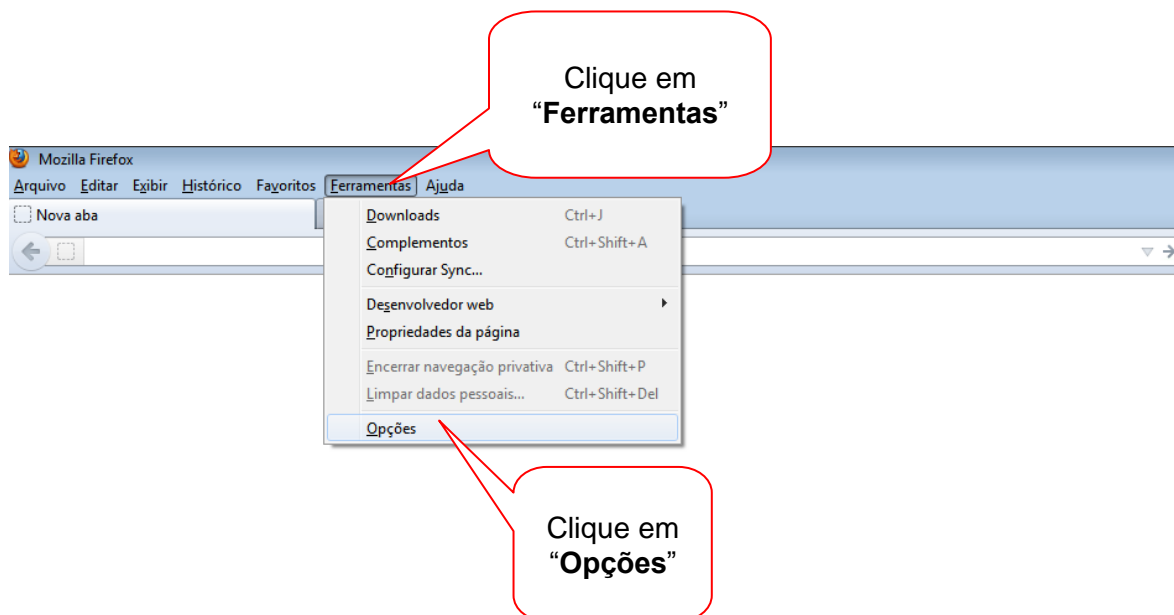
Clique em "**Ferramentas**"

Mozilla Firefox

Arquivo Editar Exibir Histórico Favoritos Ferramentas Ajuda

Nova aba

| | |
|---|---|
| Downloads | Ctrl+J |
| Complementos | Ctrl+Shift+A |
| Configurar Sync... | |
| Desenvolvedor web | |
| Propriedades da página | |
| Encerrar navegação privativa | Ctrl+Shift+P |
| Limpar dados pessoais... | Ctrl+Shift+Del |
| Opções | |

Clique em "**Opções**"